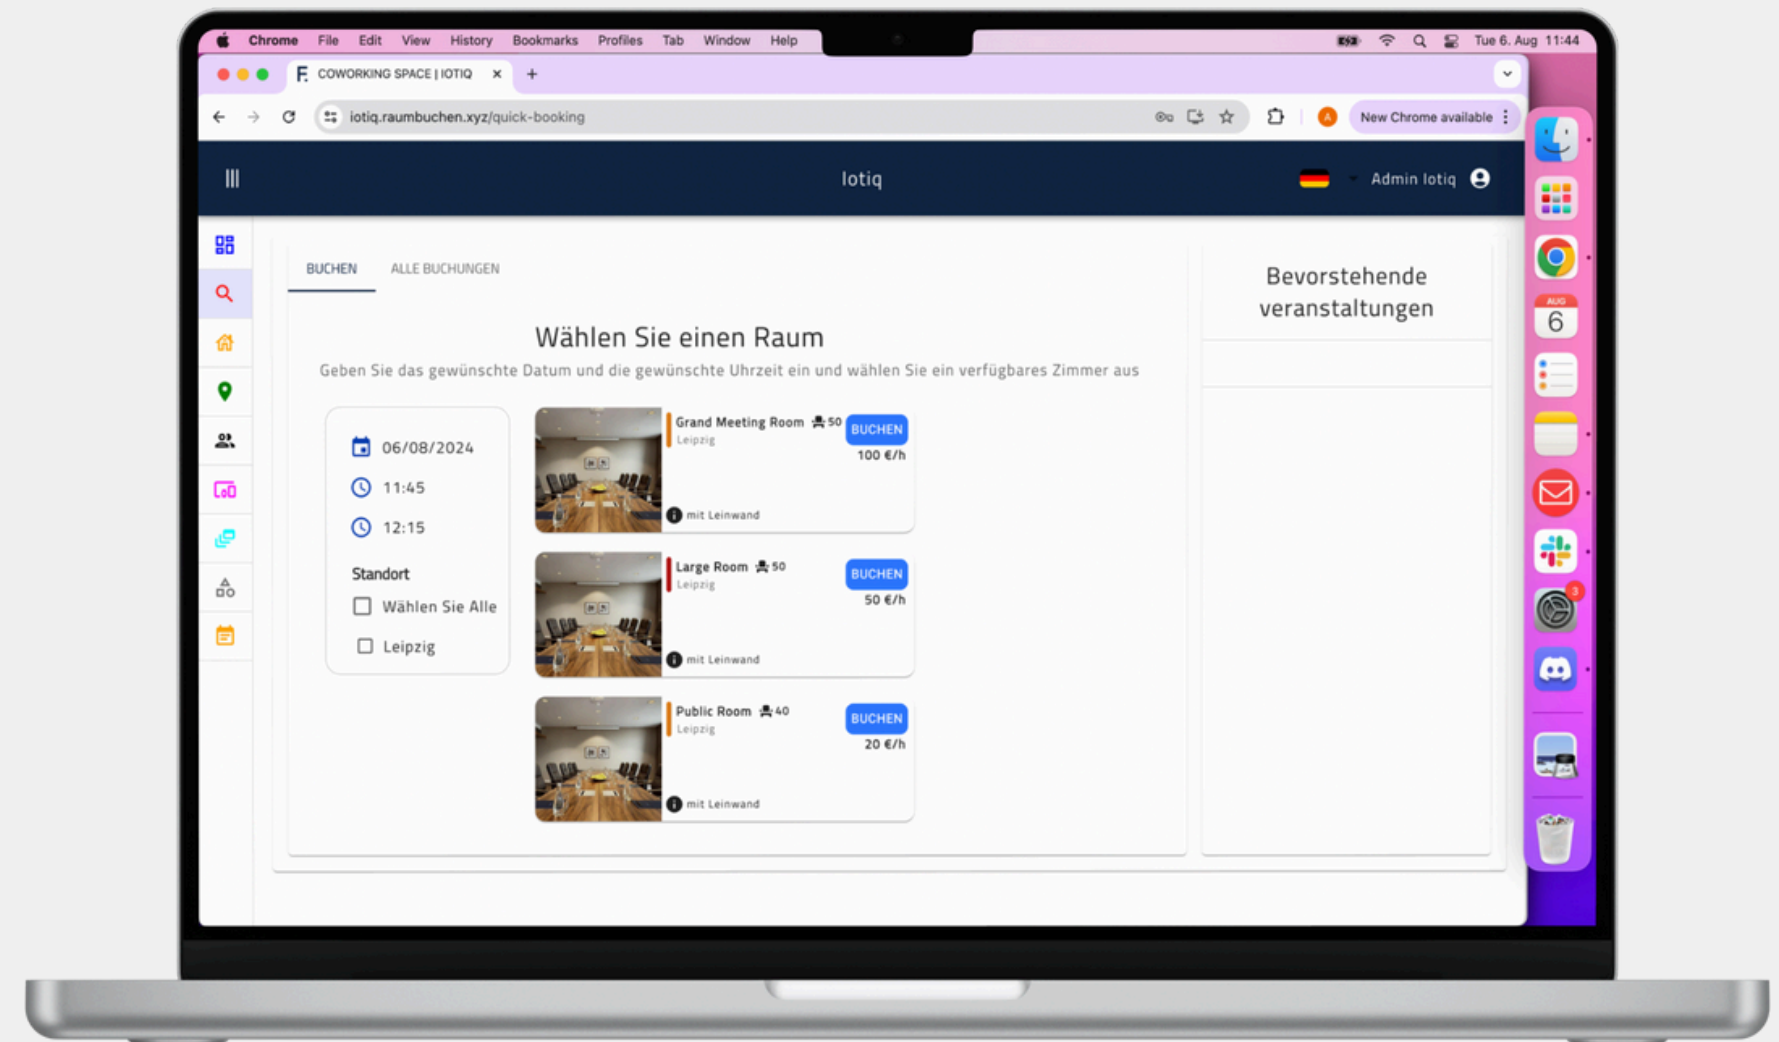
Chrome File Edit View History Bookmarks Profiles Tab Window Help

Tue 6. Aug 11:44

COWORKING SPACE | IOTIQ

iotiq.raumbuchen.xyz/quick-booking

New Chrome available

Iotiq

Admin Iotiq

BUCHEN ALLE BUCHUNGEN

Wählen Sie einen Raum

Geben Sie das gewünschte Datum und die gewünschte Uhrzeit ein und wählen Sie ein verfügbares Zimmer aus

06/08/2024

11:45

12:15

Standort

Wählen Sie Alle

Leipzig

Grand Meeting Room 50
Leipzig
BUCHEN
100 €/h
mit Leinwand

Large Room 50
Leipzig
BUCHEN
50 €/h
mit Leinwand

Public Room 40
Leipzig
BUCHEN
20 €/h
mit Leinwand

Bevorstehende veranstaltungen

AUG 6

3